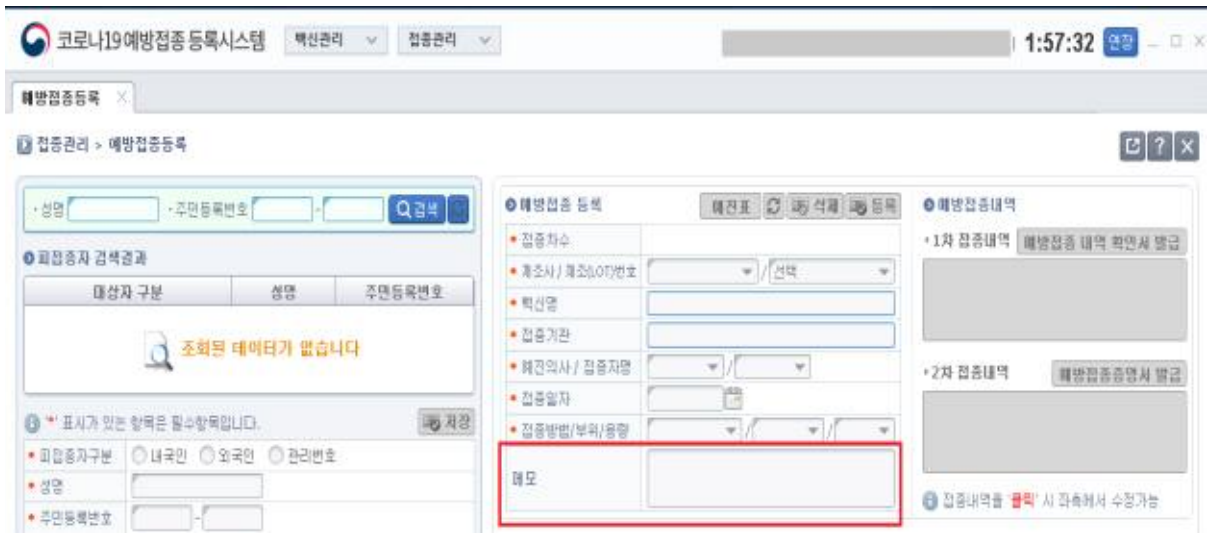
코로나19예방접종 등록시스템 백신관리 접종관리

1:57:32 연장

예방접종등록

접종관리 > 예방접종등록

· 성명 · 주민등록번호 - Q검색

피접종자 검색결과

| 대상자 구분 | 성명 | 주민등록번호 |
|---|---|---|

조회된 데이터가 없습니다

'*' 표시가 있는 항목은 필수항목입니다. 저장

• 피접종자구분 ○내국인 ○외국인 ○관리번호
• 성명
• 주민등록번호 -

예방접종 등록 예진표 삭제 등록

• 접종차수
• 제조사 / 제조(LOT)번호 / 선택
• 백신명
• 접종기관
• 예진의사 / 접종자명 /
• 접종일자
• 접종방법/부위/용량 / /
메모

예방접종내역
•1차 접종내역 예방접종 내역 확인서 발급
•2차 접종내역 예방접종증명서 발급

접종내역을 '클릭' 시 좌측에서 수정가능